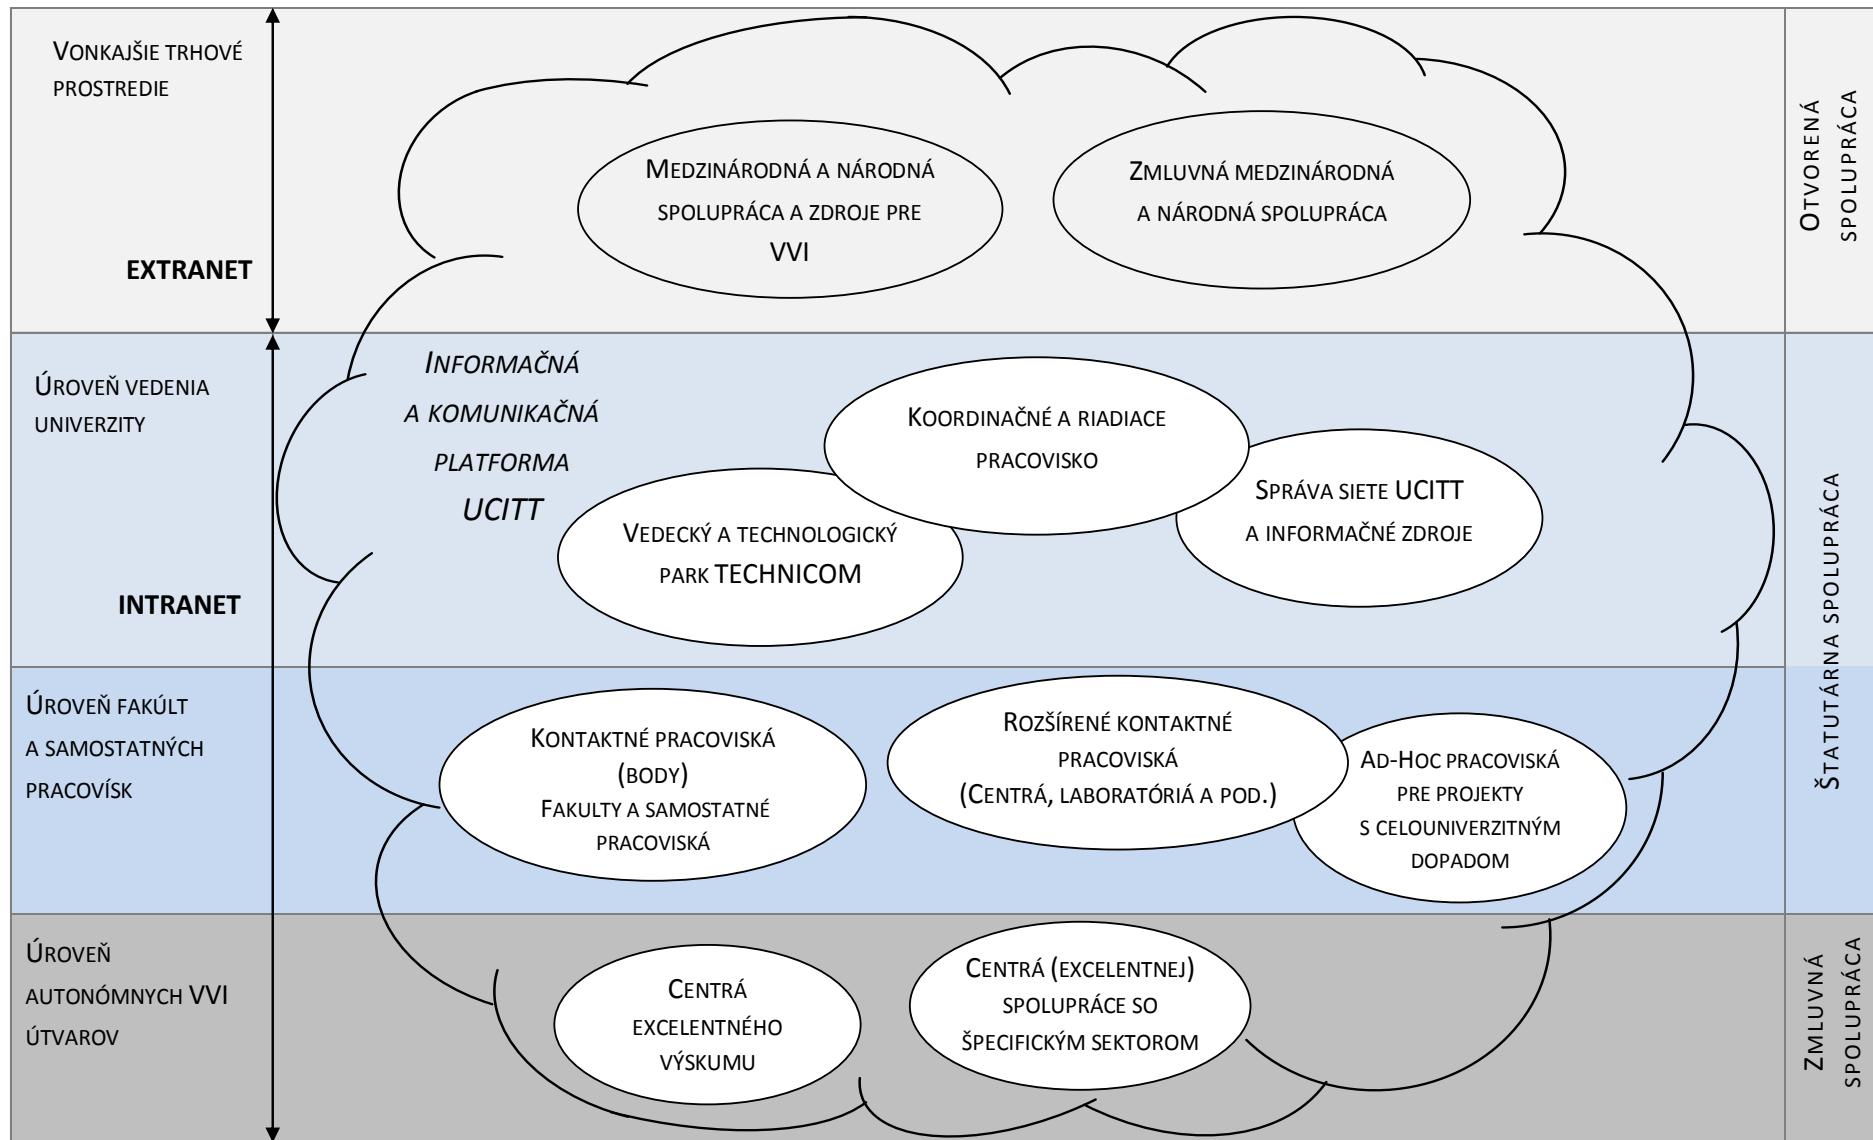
Vonkajšie trhové prostredie

EXTRANET

Medzinárodná a národná spolupráca a zdroje pre VVI

Zmluvná medzinárodná a národná spolupráca

Otvorená spolupráca

Úroveň vedenia univerzity

INTRANET

Informačná a komunikačná platforma UCITT

Koordinačné a riadiace pracovisko

Správa siete UCITT a informačné zdroje

Vedecký a technologický park TECHNICOM

Štatutárna spolupráca

Úroveň fakúlt a samostatných pracovísk

Kontaktné pracoviská (body) Fakulty a samostatné pracoviská

Rozšírené kontaktné pracoviská (Centrá, laboratóriá a pod.)

Ad-Hoc pracoviská pre projekty s celouniverzitným dopadom

Úroveň autonómnych VVI útvarov

Centrá excelentného výskumu

Centrá (excelentnej) spolupráce so špecifickým sektorom

Zmluvná spolupráca